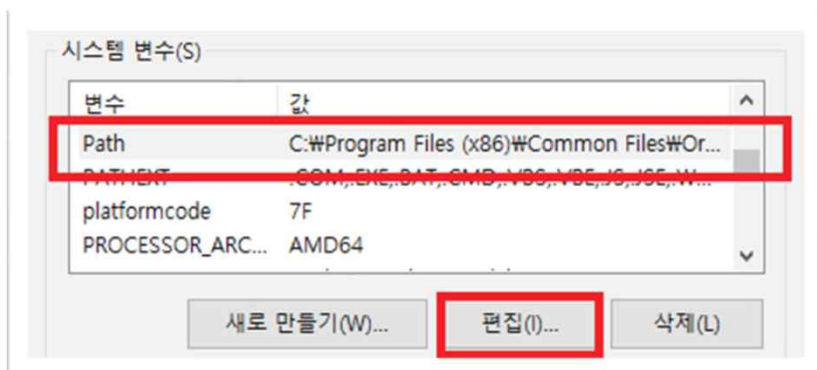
시스템 변수(S)

| 변수 | 값 |
|---|---|
| Path | C:₩Program Files (x86)₩Common Files₩Or... |
| PATHEXT | .COM;.EXE;.BAT;.CMD;.VBS;.VBE;.JS;.JSE;.W... |
| platformcode | 7F |
| PROCESSOR_ARC... | AMD64 |

새로 만들기(W)... 편집(I)... 삭제(L)